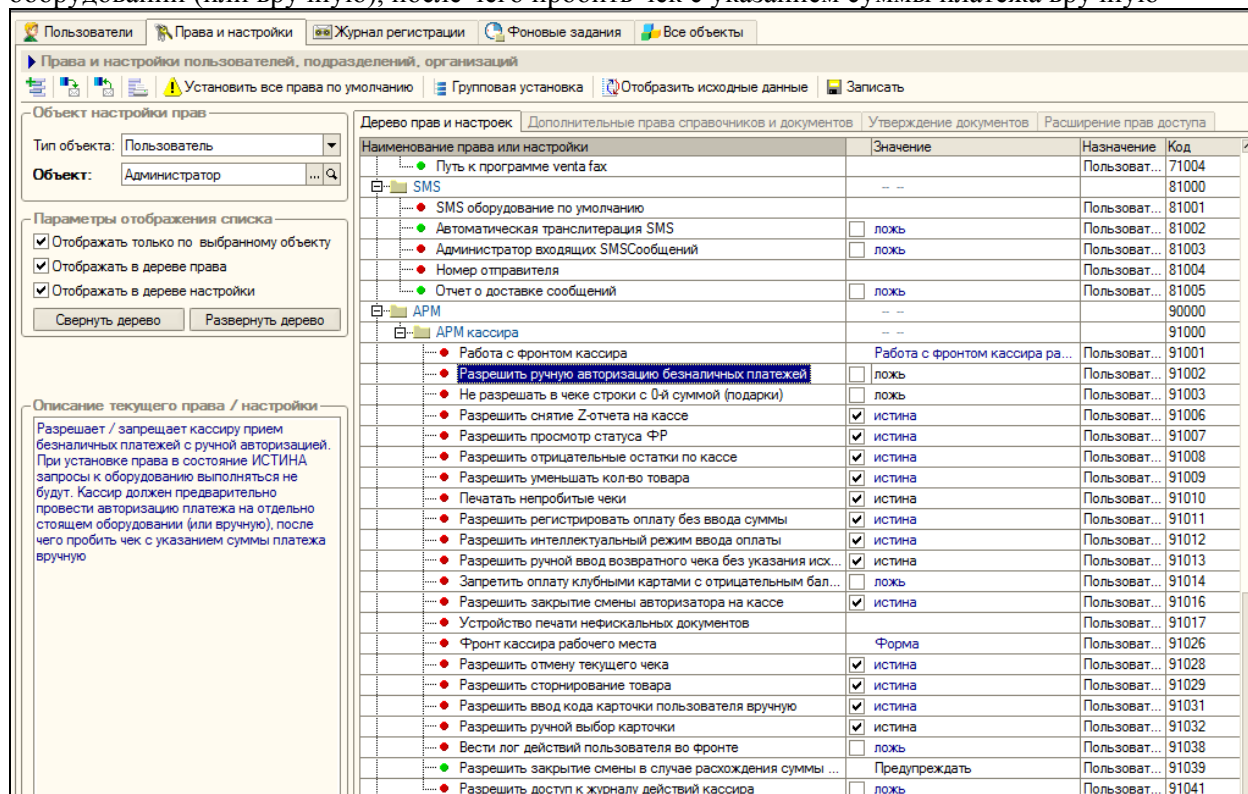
Пользователи | Права и настройки | Журнал регистрации | Фоновые задания | Все объекты

Права и настройки пользователей, подразделений, организаций

Установить все права по умолчанию | Групповая установка | Отобразить исходные данные | Записать

Объект настройки прав
Тип объекта: Пользователь
Объект: Администратор

Параметры отображения списка
Отображать только по выбранному объекту
Отображать в дереве права
Отображать в дереве настройки
Свернуть дерево | Развернуть дерево

Описание текущего права / настройки
Разрешает / запрещает кассиру прием безналичных платежей с ручной авторизацией. При установке права в состояние ИСТИНА запросы к оборудованию выполняться не будут. Кассир должен предварительно провести авторизацию платежа на отдельно стоящем оборудовании (или вручную), после чего пробить чек с указанием суммы платежа вручную

Дерево прав и настроек | Дополнительные права справочников и документов | Утверждение документов | Расширение прав доступа

| Наименование права или настройки | Значение | Назначение | Код |
|---|---|---|---|
| Путь к программе venta fax | | Пользоват... | 71004 |
| SMS | -- -- | | 81000 |
| SMS оборудование по умолчанию | | Пользоват... | 81001 |
| Автоматическая транслитерация SMS | ложь | Пользоват... | 81002 |
| Администратор входящих SMSСообщений | ложь | Пользоват... | 81003 |
| Номер отправителя | | Пользоват... | 81004 |
| Отчет о доставке сообщений | ложь | Пользоват... | 81005 |
| АРМ | -- -- | | 90000 |
| АРМ кассира | -- -- | | 91000 |
| Работа с фронтом кассира | Работа с фронтом кассира ра... | Пользоват... | 91001 |
| Разрешить ручную авторизацию безналичных платежей | ложь | Пользоват... | 91002 |
| Не разрешать в чеке строки с 0-й суммой (подарки) | ложь | Пользоват... | 91003 |
| Разрешить снятие Z-отчета на кассе | истина | Пользоват... | 91006 |
| Разрешить просмотр статуса ФР | истина | Пользоват... | 91007 |
| Разрешить отрицательные остатки по кассе | истина | Пользоват... | 91008 |
| Разрешить уменьшать кол-во товара | истина | Пользоват... | 91009 |
| Печатать непробитые чеки | истина | Пользоват... | 91010 |
| Разрешить регистрировать оплату без ввода суммы | истина | Пользоват... | 91011 |
| Разрешить интеллектуальный режим ввода оплаты | истина | Пользоват... | 91012 |
| Разрешить ручной ввод возвратного чека без указания исх... | истина | Пользоват... | 91013 |
| Запретить оплату клубными картами с отрицательным бал... | ложь | Пользоват... | 91014 |
| Разрешить закрытие смены авторизатора на кассе | истина | Пользоват... | 91016 |
| Устройство печати нефискальных документов | | Пользоват... | 91017 |
| Фронт кассира рабочего места | Форма | Пользоват... | 91026 |
| Разрешить отмену текущего чека | истина | Пользоват... | 91028 |
| Разрешить сторнирование товара | истина | Пользоват... | 91029 |
| Разрешить ввод кода карточки пользователя вручную | истина | Пользоват... | 91031 |
| Разрешить ручной выбор карточки | истина | Пользоват... | 91032 |
| Вести лог действий пользователя во фронте | ложь | Пользоват... | 91038 |
| Разрешить закрытие смены в случае расхождения суммы ... | Предупреждать | Пользоват... | 91039 |
| Разрешить доступ к журналу действий кассира | ложь | Пользоват... | 91041 |